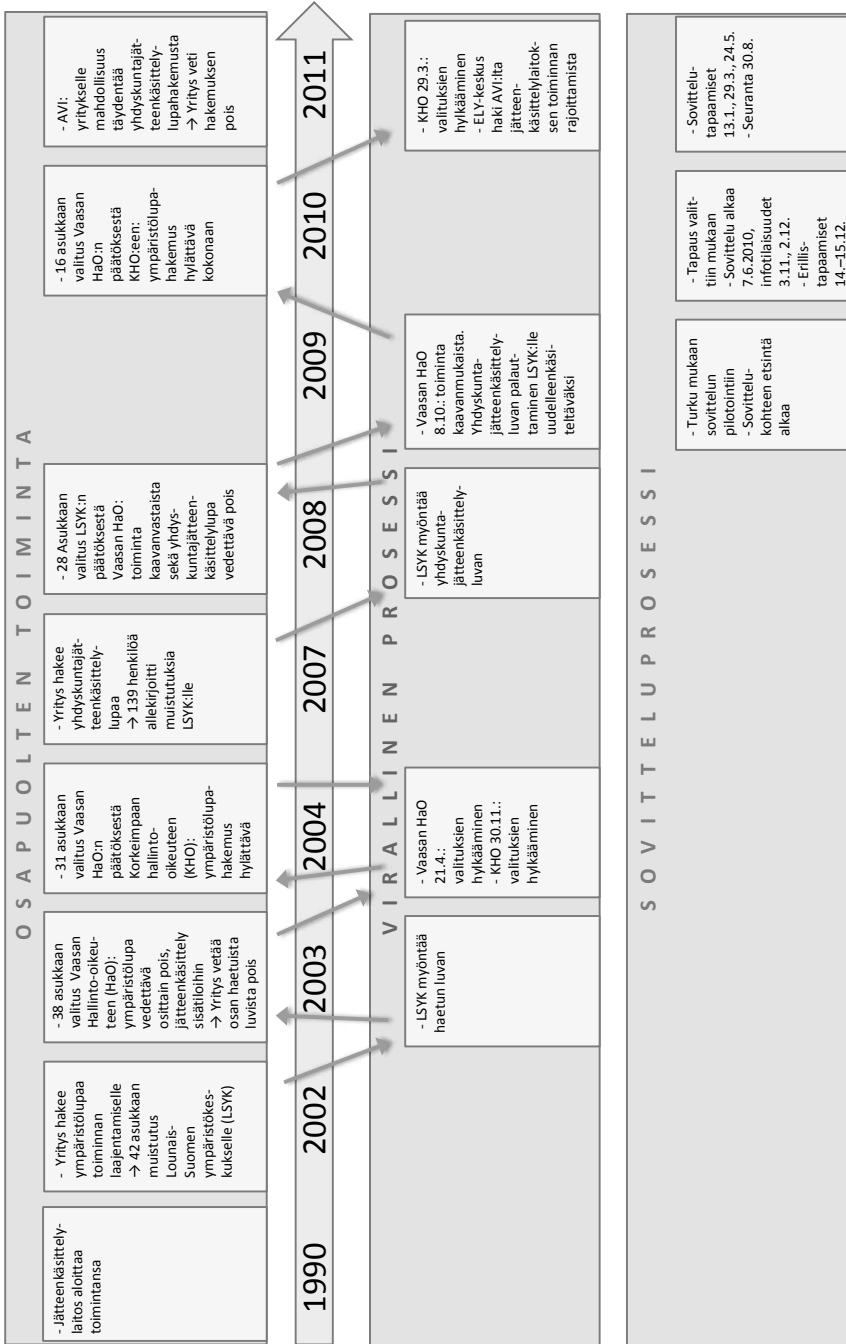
OSAPUOLTEN TOIMINTA

- Jätteenkäsittelylaitos aloittaa toimintansa

- Yritys hakee ympäristölupaa toiminnan laajentamiselle
→ 42 asukkaan muistutus Lounais-Suomen ympäristökeskukselle (LSYK)

- 38 asukkaan valitus Vaasan Hallinto-oikeuteen (HaO): ympäristölupa vedettävä osittain pois, jätteenkäsittely sisätiloihin
→ Yritys vetää osan haetuista luvista pois

- 31 asukkaan valitus Vaasan HaO:n päätöksestä Korkeimpaan hallinto-oikeuteen (KHO): ympäristölupahakemus hylättävä

- Yritys hakee yhdyskuntajätteenkäsittelylupaa
→ 139 henkilöä allekirjoitti muistutuksia LSYK:lle

- 28 Asukkaan valitus LSYK:n päätöksestä Vaasan HaO: toiminta kaavanvastaista sekä yhdyskuntajätteenkäsittelylupa vedettävä pois

- 16 asukkaan valitus Vaasan HaO:n päätöksestä KHO:een: ympäristölupahakemus hylättävä kokonaan

- AVI: yritykselle mahdollisuus täydentää yhdyskuntajätteenkäsittelylupahakemusta
→ Yritys veti hakemuksen pois

1990 2002 2003 2004 2007 2008 2009 2010 2011

VIRALLINEN PROSESSI

- LSYK myöntää haetun luvan

- Vaasan HaO 21.4.: valitusten hylkääminen
- KHO 30.11.: valitusten hylkääminen

- LSYK myöntää yhdyskuntajätteenkäsittelyluvan

- Vaasan HaO 8.10.: toiminta kaavanmukaista. Yhdyskuntajätteenkäsittelyluvan palauttaminen LSYK:lle uudelleenkäsiteltäväksi

- KHO 29.3.: valitusten hylkääminen
- ELY-keskus haki AVI:lta jätteenkäsittelylaitoksen toiminnan rajoittamista

SOVITTELUPROSESSI

- Turku mukaan sovittelun pilotointiin
- Sovittelukohteen etsintä alkaa

- Tapaus valittiin mukaan
- Sovittelu alkaa 7.6.2010, infotilaisuudet 3.11., 2.12.
- Erillistapaamiset 14.–15.12.

- Sovittelutapaamiset 13.1., 29.3., 24.5.
- Seuranta 30.8.